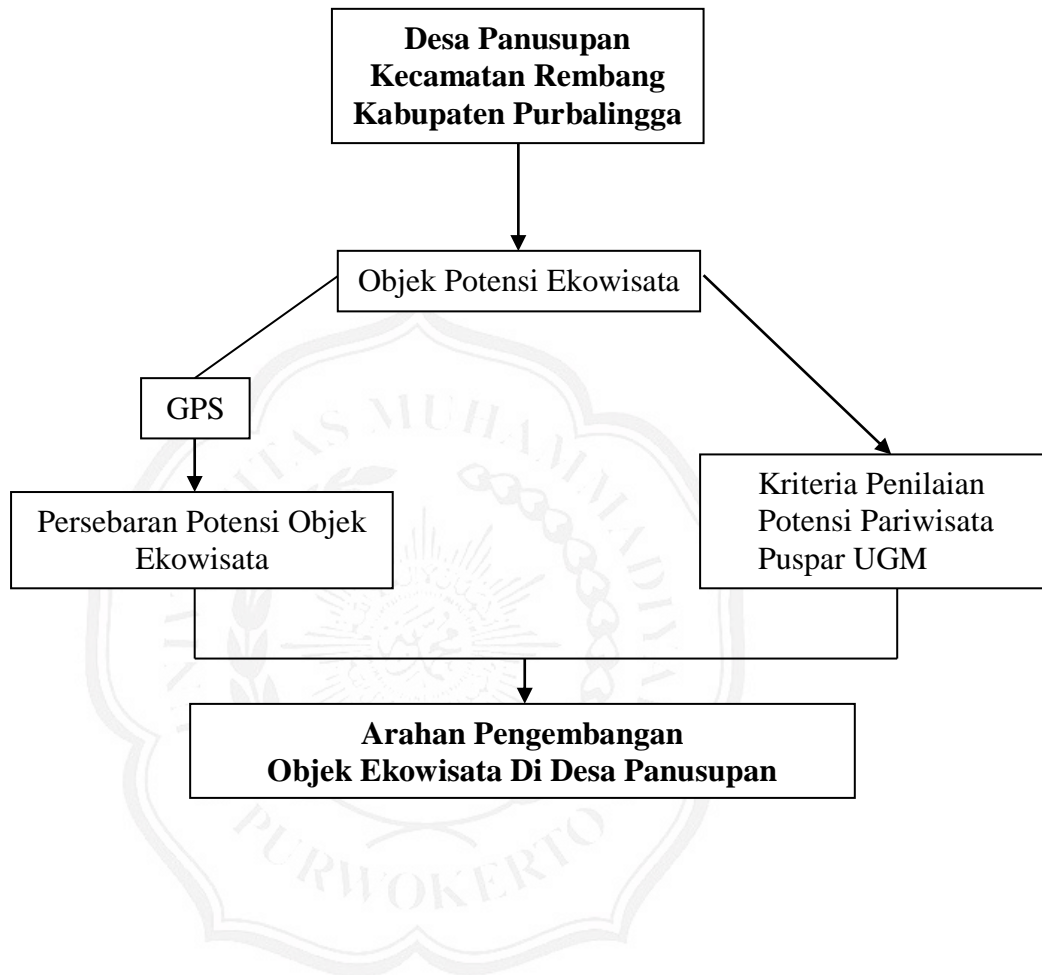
Desa Panusupan
Kecamatan Rembang
Kabupaten Purbalingga

Objek Potensi Ekowisata

GPS

Persebaran Potensi Objek Ekowisata

Kriteria Penilaian Potensi Pariwisata Puspar UGM

Arahan Pengembangan
Objek Ekowisata Di Desa Panusupan

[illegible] MUHAMMADIYAH PURWOKERTO